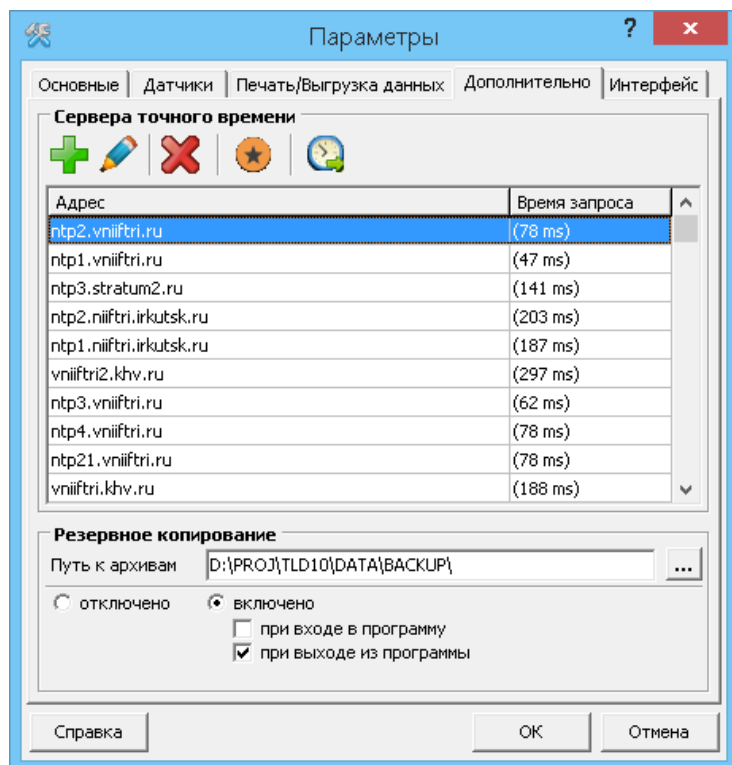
Параметры

?

Основные | Датчики | Печать/Выгрузка данных | Дополнительно | Интерфейс

Сервера точного времени

| Адрес | Время запроса |
|---|---|
| ntp2.vniiftri.ru | (78 ms) |
| ntp1.vniiftri.ru | (47 ms) |
| ntp3.stratum2.ru | (141 ms) |
| ntp2.niiftri.irkutsk.ru | (203 ms) |
| ntp1.niiftri.irkutsk.ru | (187 ms) |
| vniiftri2.khv.ru | (297 ms) |
| ntp3.vniiftri.ru | (62 ms) |
| ntp4.vniiftri.ru | (78 ms) |
| ntp21.vniiftri.ru | (78 ms) |
| vniiftri.khv.ru | (188 ms) |

Резервное копирование

Путь к архивам D:\PROJ\TLD10\DATA\BACKUP\ ...

отключено
включено
при входе в программу
при выходе из программы

Справка
OK
Отмена